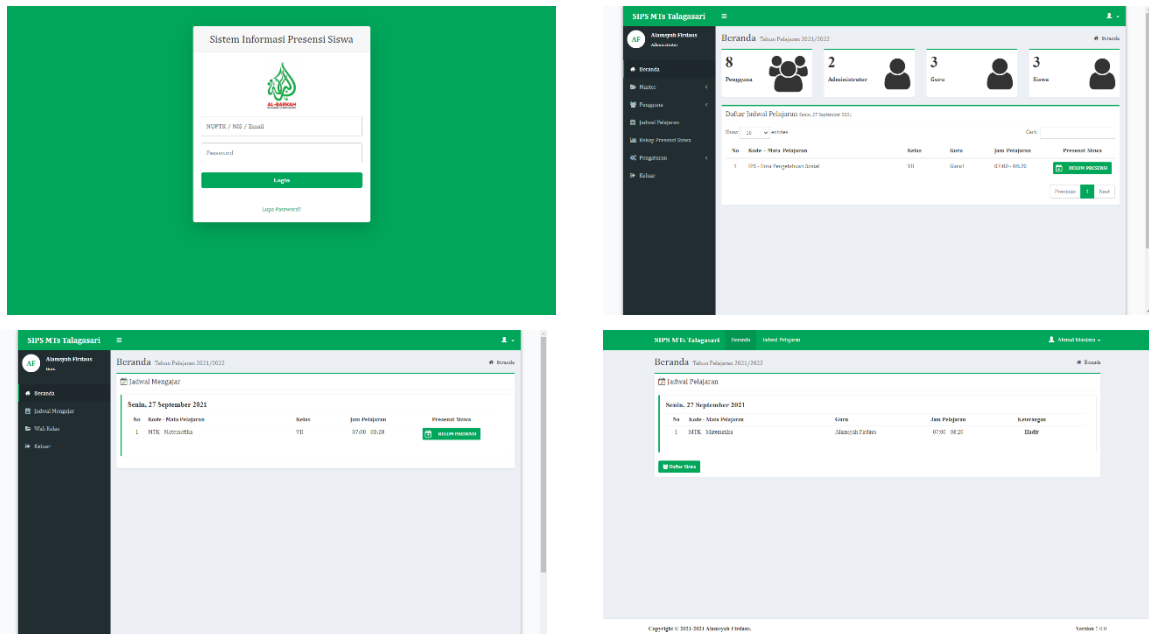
Sistem Informasi Presensi Siswa

AL-BARKAH

NUPTK / NIS / Email

Password

Login

Lupa Password?

SIPS MTs Talagasari

AF Alameyah Firdaus Administrator

Beranda
Master
Pengguna
Jadwal Pelajaran
Rekap Presensi Siswa
Pengaturan
Keluar

Beranda Tahun Pelajaran 2021/2022

Beranda

8 Pengguna

2 Administrator

3 Guru

3 Siswa

Daftar Jadwal Pelajaran Senin, 27 September 2021

Show 10 entries

Cari:

| No | Kode - Mata Pelajaran | Kelas | Guru | Jam Pelajaran | Presensi Siswa |
|---|---|---|---|---|---|
| 1 | IPS - Ilmu Pengetahuan Sosial | VII | Guru1 | 07:40 - 08:20 | BELUM PRESENSI |

Previous 1 Next

SIPS MTs Talagasari

AF Alameyah Firdaus Guru

Beranda
Jadwal Mengajar
Wali Kelas
Keluar

Beranda Tahun Pelajaran 2021/2022

Beranda

Jadwal Mengajar

Senin, 27 September 2021

| No | Kode - Mata Pelajaran | Kelas | Jam Pelajaran | Presensi Siswa |
|---|---|---|---|---|
| 1 | MTK Matematika | VII | 07:00 - 08:20 | BELUM PRESENSI |

SIPS MTs Talagasari Beranda Jadwal Pelajaran

Ahmad Muslim

Beranda Tahun Pelajaran 2021/2022

Beranda

Jadwal Pelajaran

Senin, 27 September 2021

| No | Kode - Mata Pelajaran | Guru | Jam Pelajaran | Keterangan |
|---|---|---|---|---|
| 1 | MTK Matematika | Alameyah Firdaus | 07:00 - 08:20 | Hadir |

Daftar Siswa

Copyright © 2021-2021 Alameyah Firdaus.

Version 1.0.0